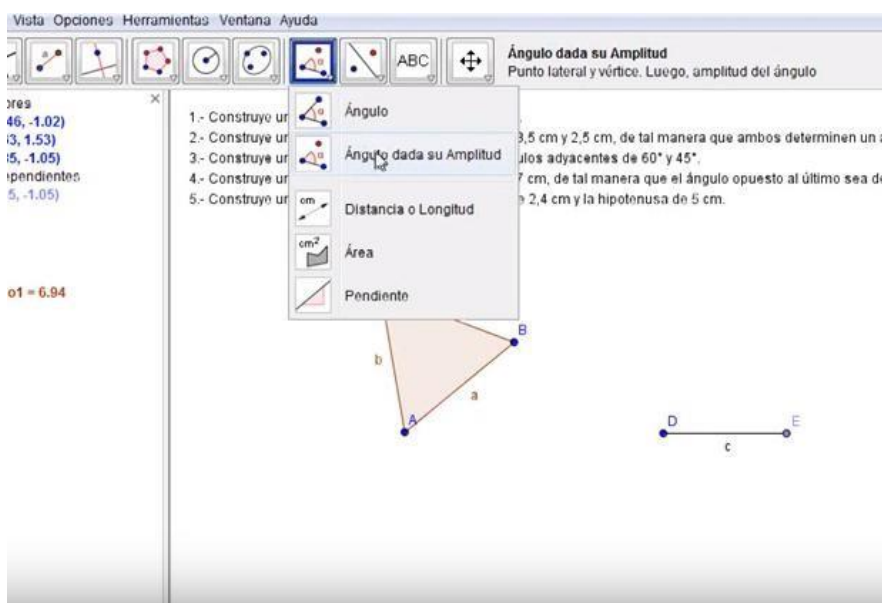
Vista Opciones Herramientas Ventana Ayuda

ABC

Ángulo dada su Amplitud
Punto lateral y vértice. Luego, amplitud del ángulo

ores
46, -1.02)
3, 1.53)
5, -1.05)
ependientes
5, -1.05)

o1 = 6.94

1.- Construye ur
2.- Construye ur 3,5 cm y 2,5 cm, de tal manera que ambos determinen un
3.- Construye ur ulos adyacentes de 60° y 45°.
4.- Construye ur 7 cm, de tal manera que el ángulo opuesto al último sea d
5.- Construye ur e 2,4 cm y la hipotenusa de 5 cm.

Ángulo
Ángulo dada su Amplitud
cm
Distancia o Longitud
cm²
Área
Pendiente

B
b
a
A
D
E
c